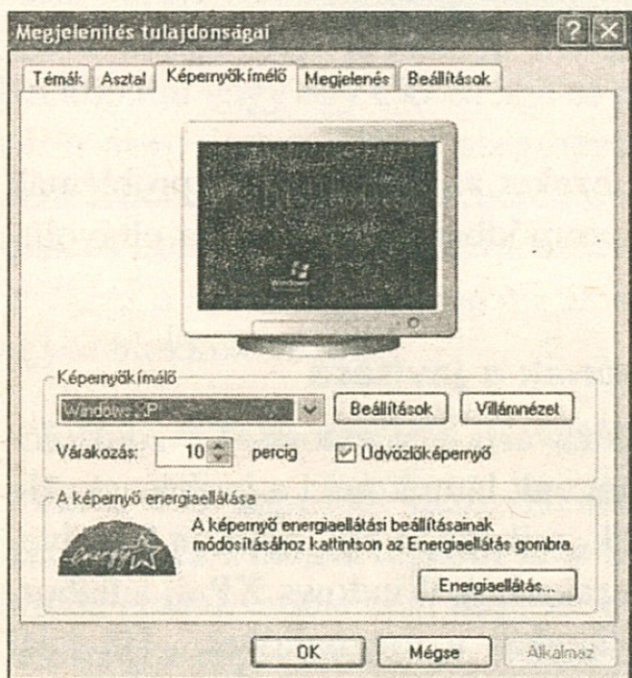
Megjelenítés tulajdonságai

Témák | Asztal | Képernyőkímélő | Megjelenés | Beállítások

Windows

Képernyőkímélő

Windows XP

Beállítások

Villámnézet

Várakozás: 10 perc

Üdvözlőképernyő

A képernyő energiaellátása

energy

A képernyő energiaellátási beállításainak módosításához kattintson az Energiaellátás gombra.

Energiaellátás...

OK

Mégse

Alkalmaz